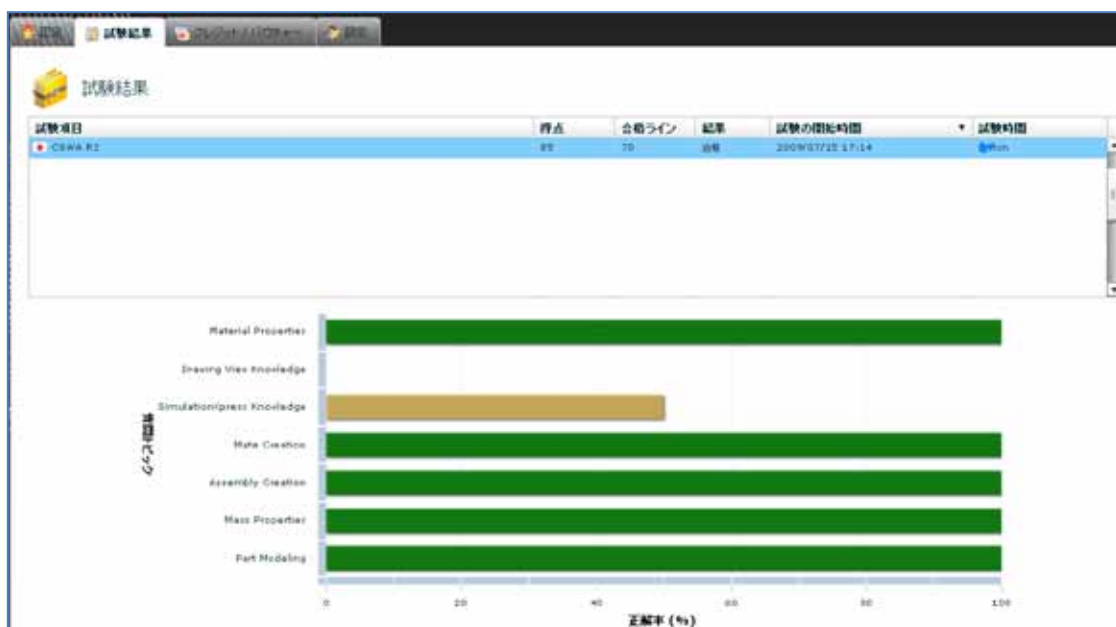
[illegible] 試験結果 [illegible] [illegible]

試験結果

| 試験項目 | 得点 | 合格ライン | 結果 | 試験の開始時間 | 試験時間 |
|---|---|---|---|---|---|
| CSWA R2 | 85 | 70 | 合格 | 2009/07/15 17:14 | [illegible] |

Material Properties
Drawing View Knowledge
Simulation/press Knowledge
Mate Creation
Assembly Creation
Mass Properties
Part Modeling

トピック領域

0 20 40 60 80 100

正解率 (%)